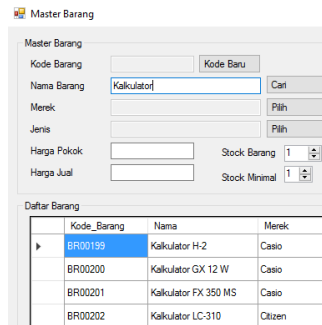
Master Barang

Master Barang

Kode Barang
Kode Baru

Nama Barang
Kalkulator
Cari

Merek
Pilih

Jenis
Pilih

Harga Pokok
Stock Barang
1

Harga Jual
Stock Minimal
1

Daftar Barang

| | Kode_Barang | Nama | Merek |
|---|---|---|---|
| ▶ | BR00199 | Kalkulator H-2 | Casio |
| | BR00200 | Kalkulator GX 12 W | Casio |
| | BR00201 | Kalkulator FX 350 MS | Casio |
| | BR00202 | Kalkulator LC-310 | Citizen |